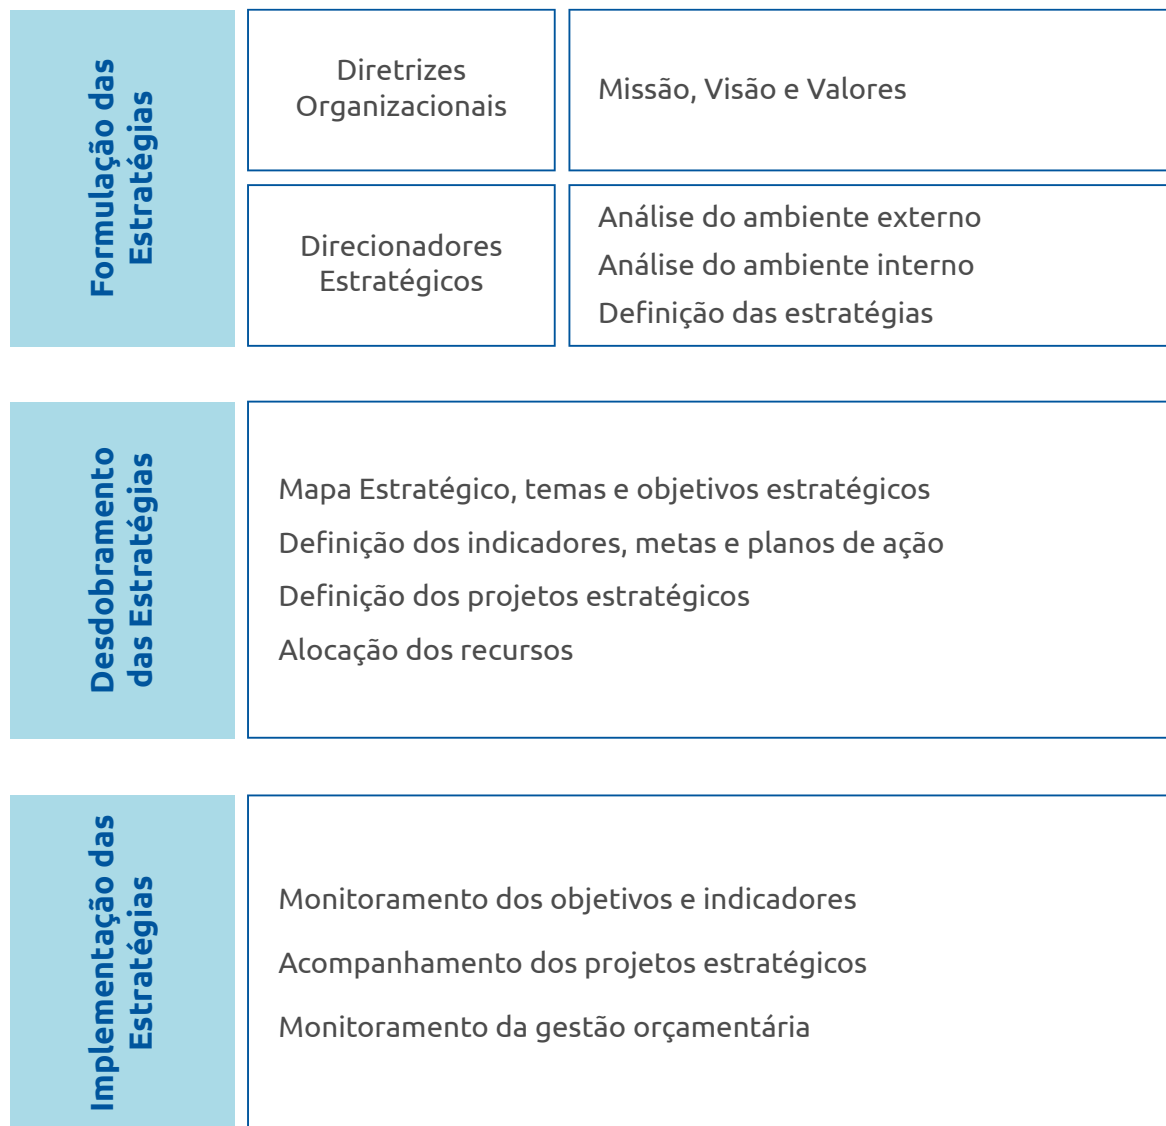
Formulação das Estratégias

| Diretrizes Organizacionais | Missão, Visão e Valores |
|---|---|
| Direcionadores Estratégicos | Análise do ambiente externo<br>Análise do ambiente interno<br>Definição das estratégias |

Desdobramento das Estratégias

Mapa Estratégico, temas e objetivos estratégicos
Definição dos indicadores, metas e planos de ação
Definição dos projetos estratégicos
Alocação dos recursos

Implementação das Estratégias

Monitoramento dos objetivos e indicadores
Acompanhamento dos projetos estratégicos
Monitoramento da gestão orçamentária